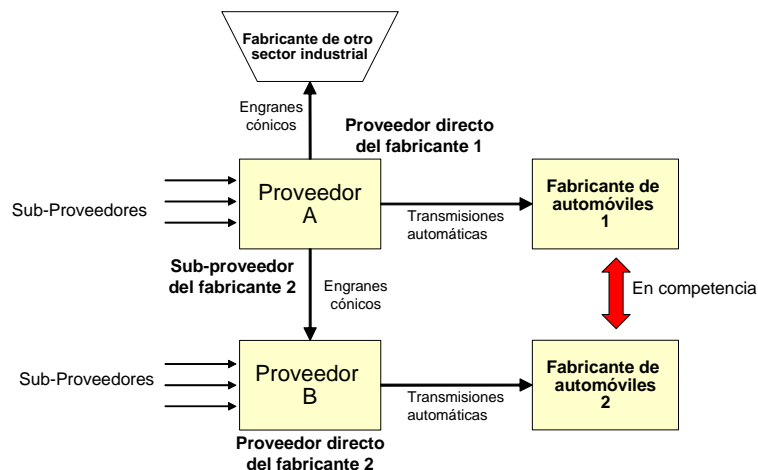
Fabricante de otro sector industrial

Engranes cónicos

Proveedor directo del fabricante 1

Sub-Proveedores

Proveedor A

Transmisiones automáticas

Fabricante de automóviles 1

Sub-proveedor del fabricante 2

Engranes cónicos

En competencia

Sub-Proveedores

Proveedor B

Transmisiones automáticas

Fabricante de automóviles 2

Proveedor directo del fabricante 2